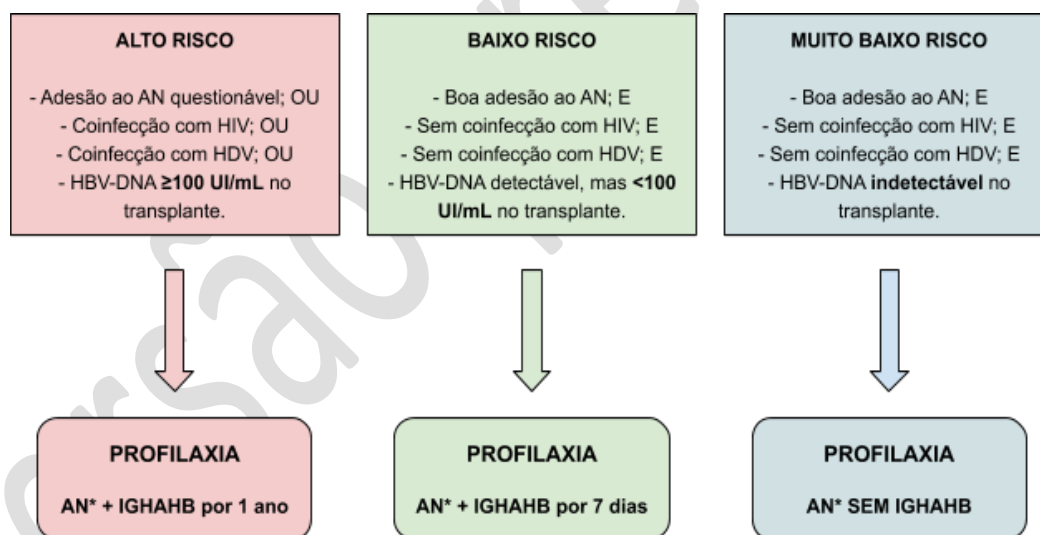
**ALTO RISCO**

- Adesão ao AN questionável; OU
- Coinfecção com HIV; OU
- Coinfecção com HDV; OU
- HBV-DNA **≥100 UI/mL** no transplante.

**PROFILAXIA**

**AN* + IGHAHB por 1 ano**

**BAIXO RISCO**

- Boa adesão ao AN; E
- Sem coinfecção com HIV; E
- Sem coinfecção com HDV; E
- HBV-DNA detectável, mas **<100 UI/mL** no transplante.

**PROFILAXIA**

**AN* + IGHAHB por 7 dias**

**MUITO BAIXO RISCO**

- Boa adesão ao AN; E
- Sem coinfecção com HIV; E
- Sem coinfecção com HDV; E
- HBV-DNA **indetectável** no transplante.

**PROFILAXIA**

**AN* SEM IGHAHB**